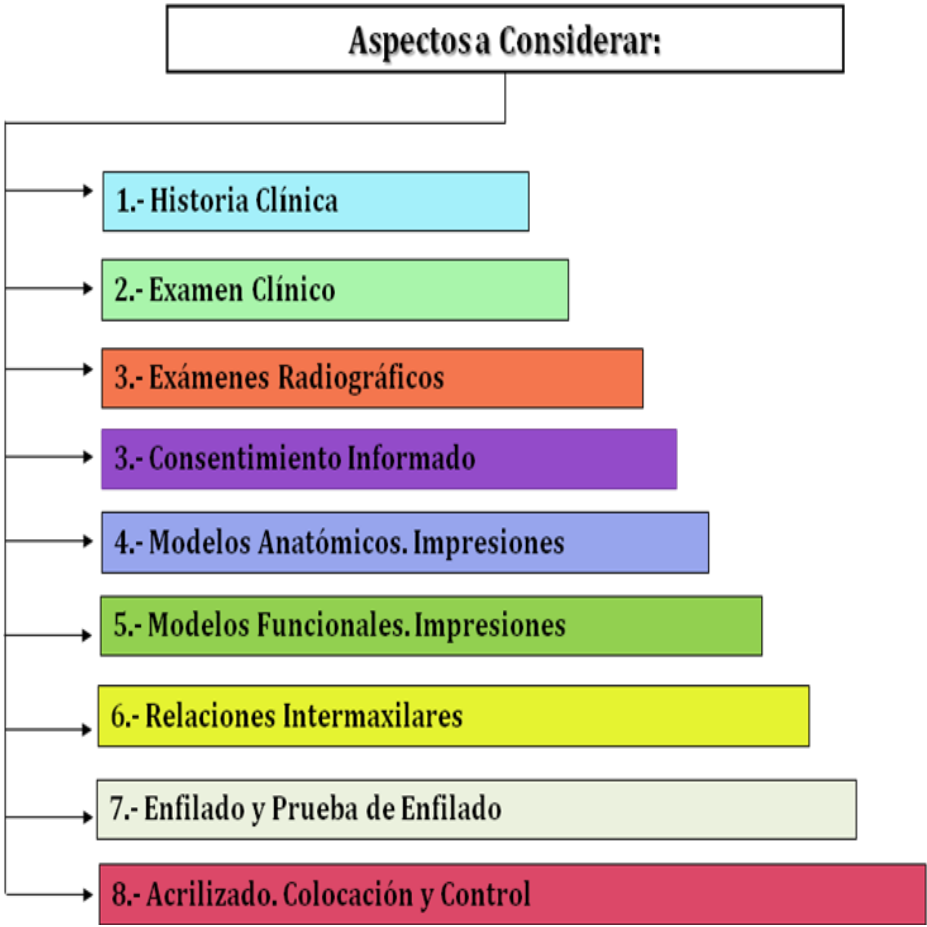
Aspectos a Considerar:

1.- Historia Clínica

2.- Examen Clínico

3.- Exámenes Radiográficos

3.- Consentimiento Informado

4.- Modelos Anatómicos. Impresiones

5.- Modelos Funcionales. Impresiones

6.- Relaciones Intermaxilares

7.- Enfilado y Prueba de Enfilado

8.- Acrilizado. Colocación y Control